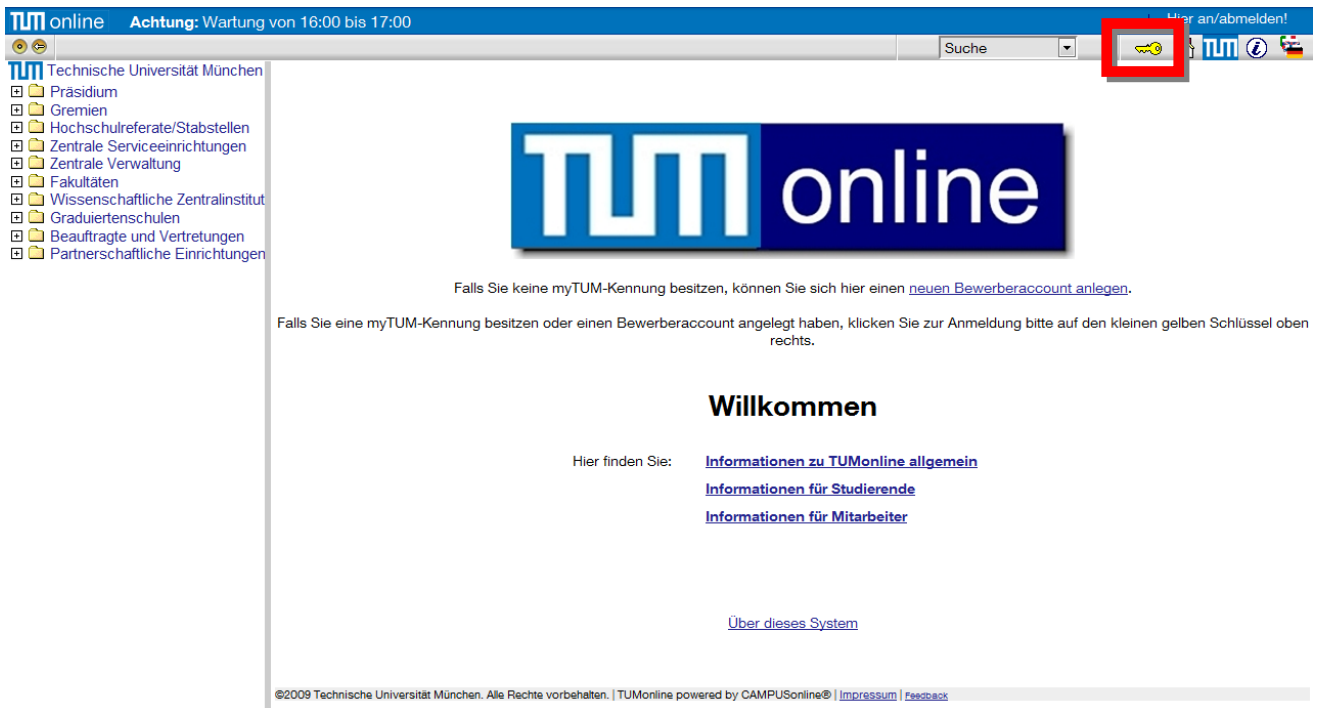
TUM online Achtung: Wartung von 16:00 bis 17:00

Hier an/abmelden!

Suche

TUM Technische Universität München
Präsidium
Gremien
Hochschulreferate/Stabstellen
Zentrale Serviceeinrichtungen
Zentrale Verwaltung
Fakultäten
Wissenschaftliche Zentralinstitut
Graduiertenschulen
Beauftragte und Vertretungen
Partnerschaftliche Einrichtungen

TUM online

Falls Sie keine myTUM-Kennung besitzen, können Sie sich hier einen neuen Bewerberaccount anlegen.

Falls Sie eine myTUM-Kennung besitzen oder einen Bewerberaccount angelegt haben, klicken Sie zur Anmeldung bitte auf den kleinen gelben Schlüssel oben rechts.

Willkommen

Hier finden Sie: Informationen zu TUMonline allgemein
Informationen für Studierende
Informationen für Mitarbeiter

Über dieses System

©2009 Technische Universität München. Alle Rechte vorbehalten. | TUMonline powered by CAMPUSonline® | Impressum | Feedback